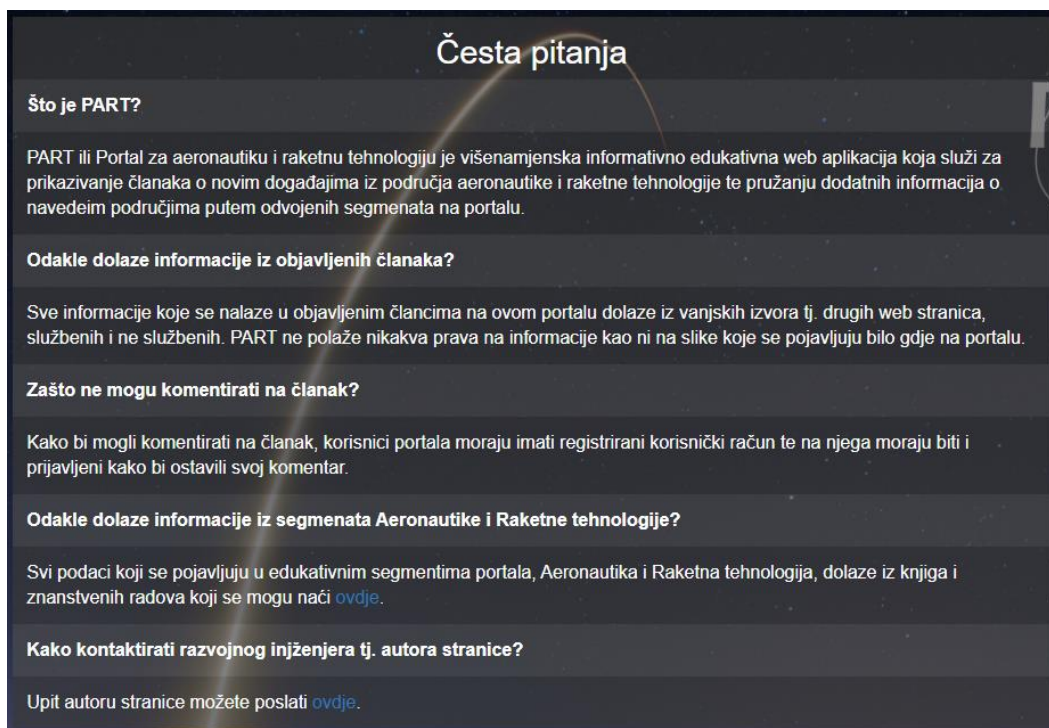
Česta pitanja

Što je PART?

PART ili Portal za aeronautiku i raketnu tehnologiju je višenamjenska informativno edukativna web aplikacija koja služi za prikazivanje članaka o novim događajima iz područja aeronautike i raketne tehnologije te pružanju dodatnih informacija o navedeim područjima putem odvojenih segmenata na portalu.

Odakle dolaze informacije iz objavljenih članaka?

Sve informacije koje se nalaze u objavljenim člancima na ovom portalu dolaze iz vanjskih izvora tj. drugih web stranica, službenih i ne službenih. PART ne polaže nikakva prava na informacije kao ni na slike koje se pojavljuju bilo gdje na portalu.

Zašto ne mogu komentirati na članak?

Kako bi mogli komentirati na članak, korisnici portala moraju imati registrirani korisnički račun te na njega moraju biti i prijavljeni kako bi ostavili svoj komentar.

Odakle dolaze informacije iz segmenata Aeronautike i Raketne tehnologije?

Svi podaci koji se pojavljuju u edukativnim segmentima portala, Aeronautika i Raketna tehnologija, dolaze iz knjiga i znanstvenih radova koji se mogu naći ovdje.

Kako kontaktirati razvojnog injženjera tj. autora stranice?

Upit autoru stranice možete poslati ovdje.